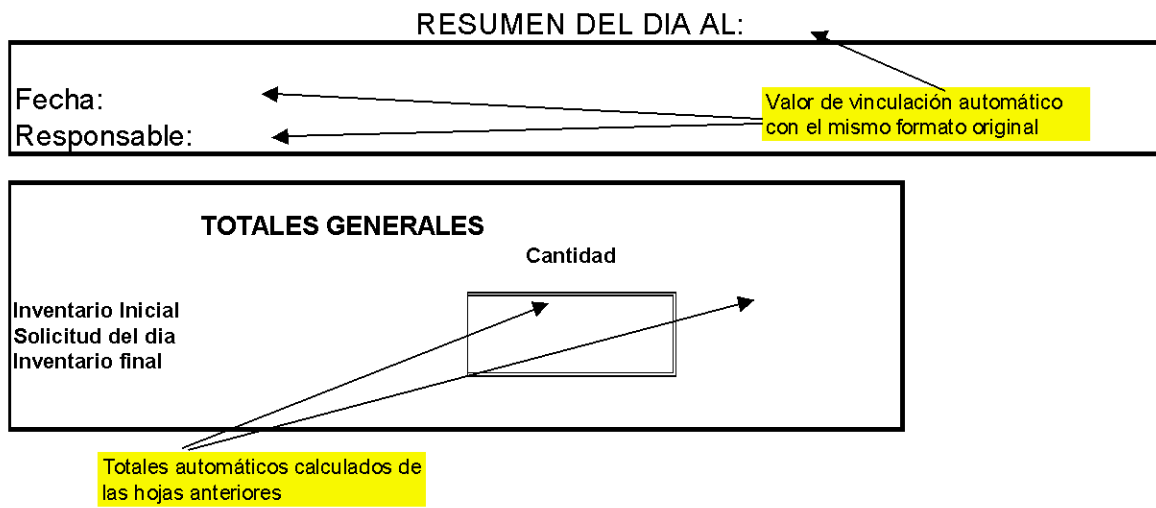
RESUMEN DEL DIA AL:

Fecha:
Responsable:

Valor de vinculación automático con el mismo formato original

TOTALES GENERALES

Cantidad

Inventario Inicial
Solicitud del dia
Inventario final

Totales automáticos calculados de las hojas anteriores